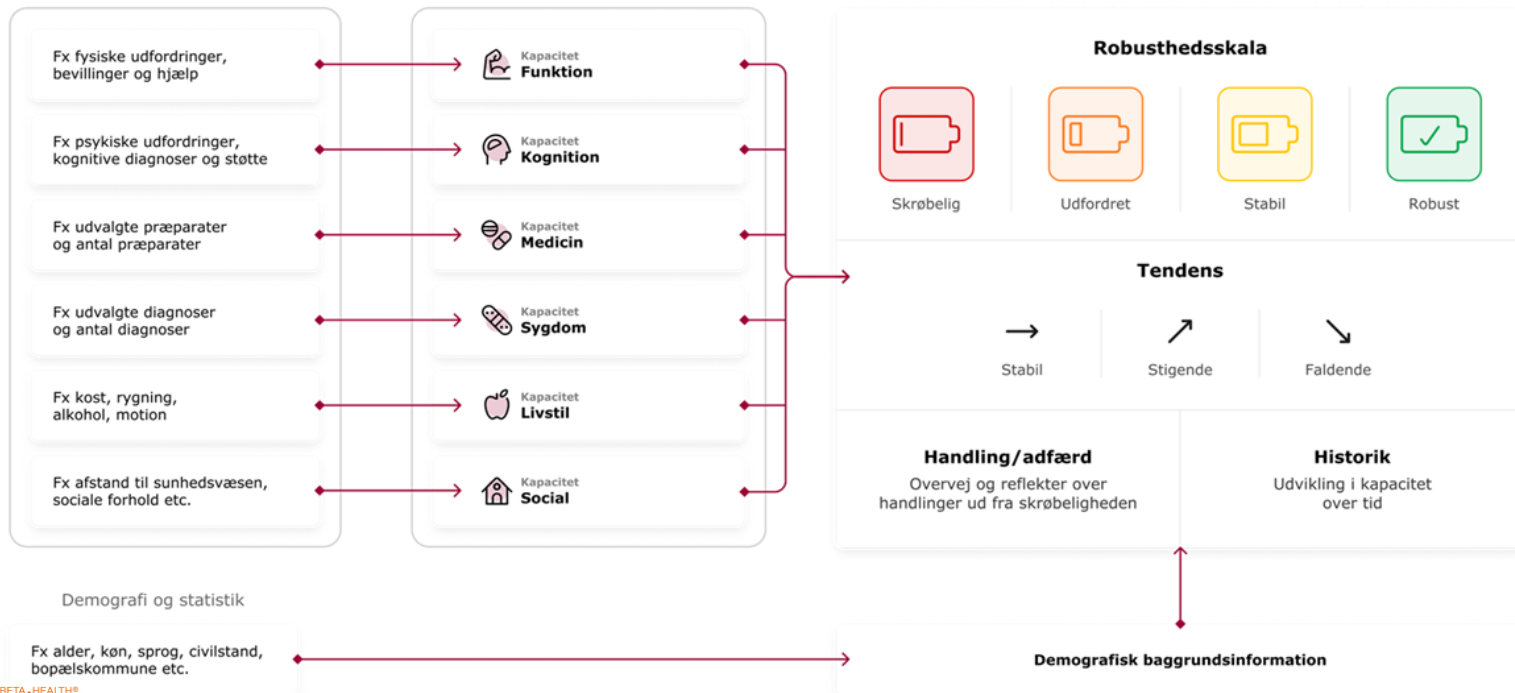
Fx fysiske udfordringer, bevillinger og hjælp

Fx psykiske udfordringer, kognitive diagnoser og støtte

Fx udvalgte præparater og antal præparater

Fx udvalgte diagnoser og antal diagnoser

Fx kost, rygning, alkohol, motion

Fx afstand til sunhedsvæsen, sociale forhold etc.

Kapacitet
Funktion

Kapacitet
Kognition

Kapacitet
Medicin

Kapacitet
Sygdom

Kapacitet
Livstil

Kapacitet
Social

Robusthedsskala

Skrøbelig

Udfordret

Stabil

Robust

Tendens

→
Stabil

↗
Stigende

↘
Faldende

Handling/adfærd
Overvej og reflekter over handlinger ud fra skrøbeligheden

Historik
Udvikling i kapacitet over tid

Demografi og statistik

Fx alder, køn, sprog, civilstand, bopælskommune etc.

Demografisk baggrundsinformation

BETA-HEALTH®